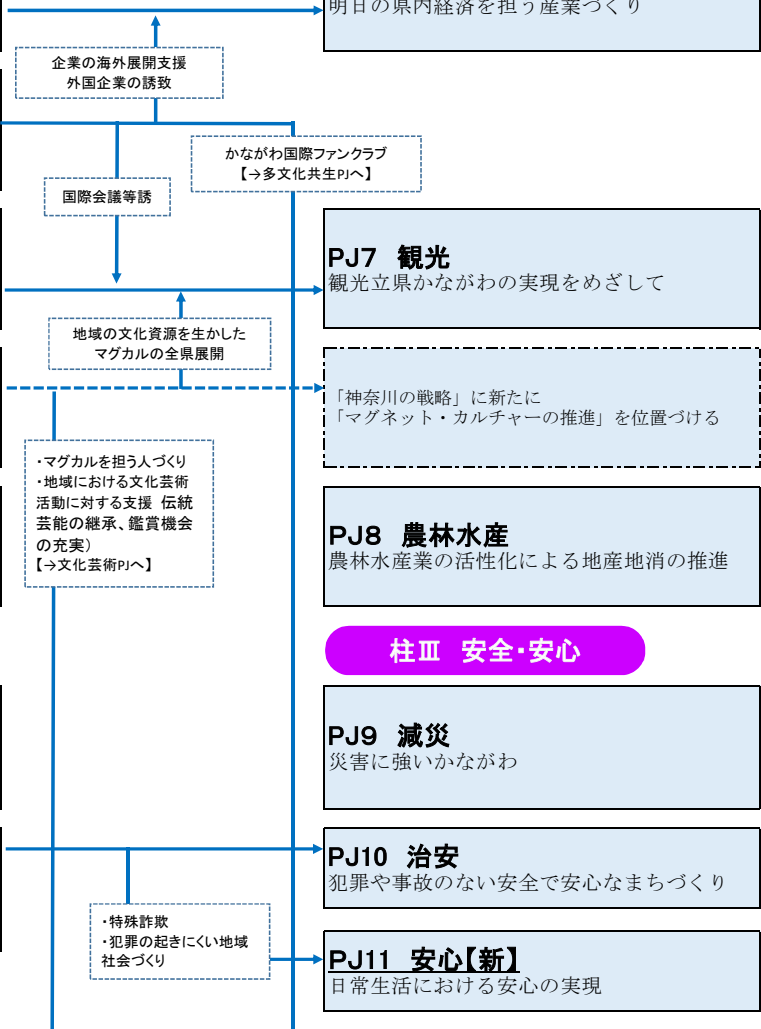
明日の県内経済を担う産業づくり

企業の海外展開支援
外国企業の誘致

かながわ国際ファンクラブ
【→多文化共生PJへ】

国際会議等誘

PJ7 観光
観光立県かながわの実現をめざして

地域の文化資源を生かした
マグカルの全県展開

「神奈川の戦略」に新たに
「マグネット・カルチャーの推進」を位置づける

・マグカルを担う人づくり
・地域における文化芸術活動に対する支援 伝統芸能の継承、鑑賞機会の充実）
【→文化芸術PJへ】

PJ8 農林水産
農林水産業の活性化による地産地消の推進

柱Ⅲ 安全･安心

PJ9 減災
災害に強いかながわ

PJ10 治安
犯罪や事故のない安全で安心なまちづくり

・特殊詐欺
・犯罪の起きにくい地域社会づくり

PJ11 安心【新】
日常生活における安心の実現